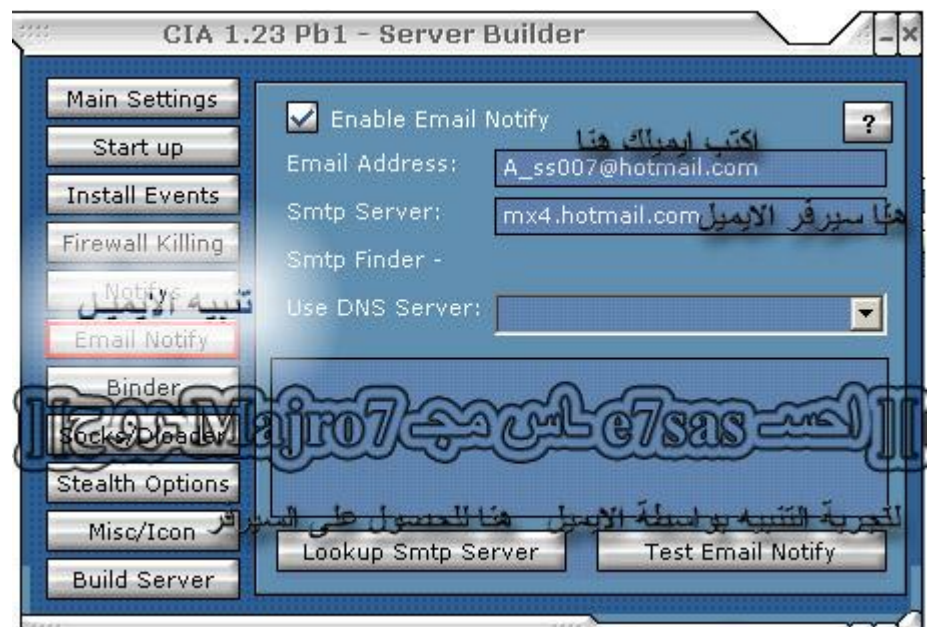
CIA 1.23 Pb1 - Server Builder

Main Settings
Start up
Install Events
Firewall Killing
Notifys
تنبيه الايميل
Email Notify
Binder
Socks/Dloader
Stealth Options
Misc/Icon
Build Server

Enable Email Notify
?
اكتب ايميلك هنا
Email Address: A_ss007@hotmail.com
Smtp Server: mx4.hotmail.com هنا سيرفر الايميل
Smtp Finder -
Use DNS Server:

[[ احساس مجروح e7sas Majro7 2006 ]]

هنا للحصول على السيرفر
لتجربة التنبيه بواسطة الايميل
Lookup Smtp Server
Test Email Notify